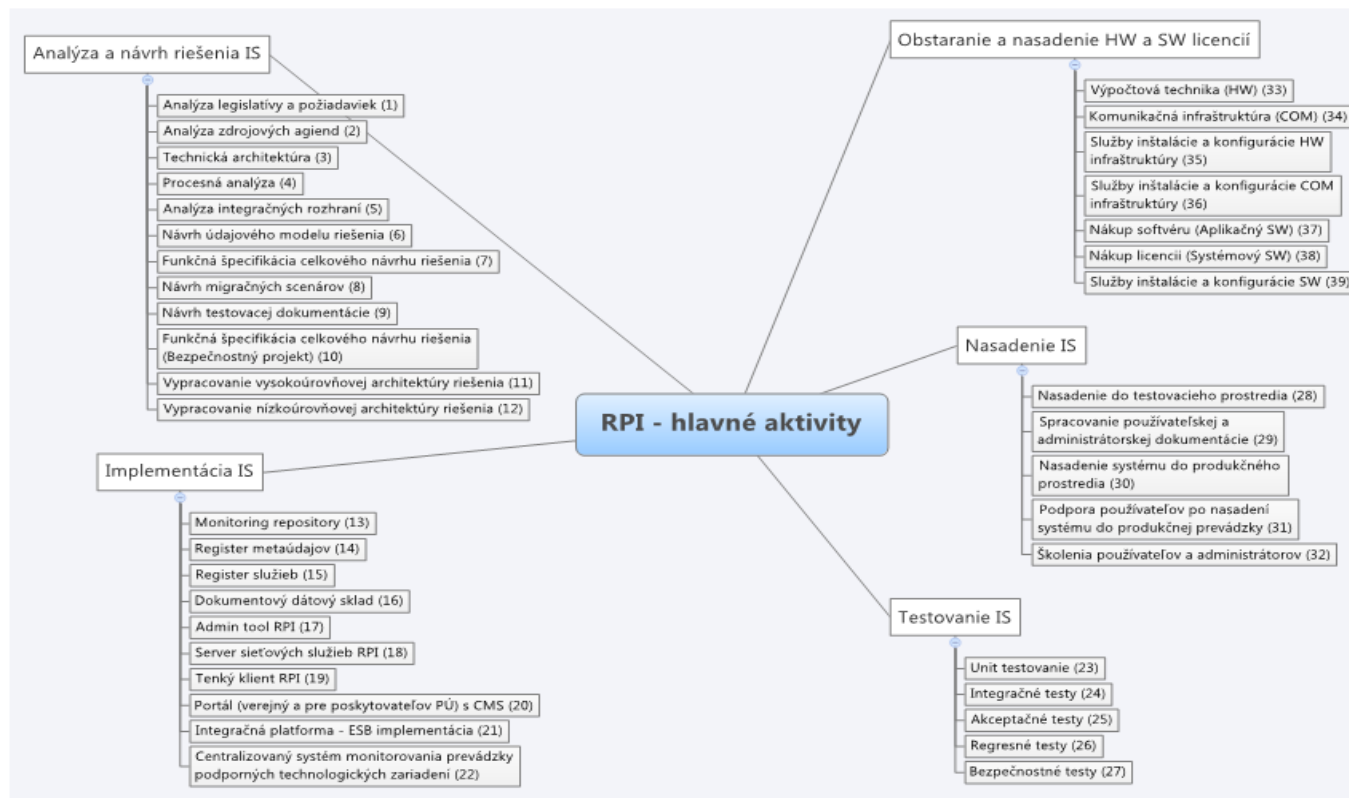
RPI - hlavné aktivity

Analýza a návrh riešenia IS

Analýza legislatívy a požiadaviek (1)
Analýza zdrojových agiend (2)
Technická architektúra (3)
Procesná analýza (4)
Analýza integračných rozhraní (5)
Návrh údajového modelu riešenia (6)
Funkčná špecifikácia celkového návrhu riešenia (7)
Návrh migračných scenárov (8)
Návrh testovacej dokumentácie (9)
Funkčná špecifikácia celkového návrhu riešenia (Bezpečnostný projekt) (10)
Vypracovanie vysokoúrovňovej architektúry riešenia (11)
Vypracovanie nízkoúrovňovej architektúry riešenia (12)

Implementácia IS

Monitoring repository (13)
Register metaúdajov (14)
Register služieb (15)
Dokumentový dátový sklad (16)
Admin tool RPI (17)
Server sieťových služieb RPI (18)
Tenký klient RPI (19)
Portál (verejný a pre poskytovateľov PÚ) s CMS (20)
Integračná platforma - ESB implementácia (21)
Centralizovaný systém monitorovania prevádzky podporných technologických zariadení (22)

Obstaranie a nasadenie HW a SW licencií

Výpočtová technika (HW) (33)
Komunikačná infraštruktúra (COM) (34)
Služby inštalácie a konfigurácie HW infraštruktúry (35)
Služby inštalácie a konfigurácie COM infraštruktúry (36)
Nákup softvéru (Aplikačný SW) (37)
Nákup licencii (Systémový SW) (38)
Služby inštalácie a konfigurácie SW (39)

Nasadenie IS

Nasadenie do testovacieho prostredia (28)
Spracovanie používateľskej a administrátorskej dokumentácie (29)
Nasadenie systému do produkčného prostredia (30)
Podpora používateľov po nasadení systému do produkčnej prevádzky (31)
Školenia používateľov a administrátorov (32)

Testovanie IS

Unit testovanie (23)
Integračné testy (24)
Akceptačné testy (25)
Regresné testy (26)
Bezpečnostné testy (27)